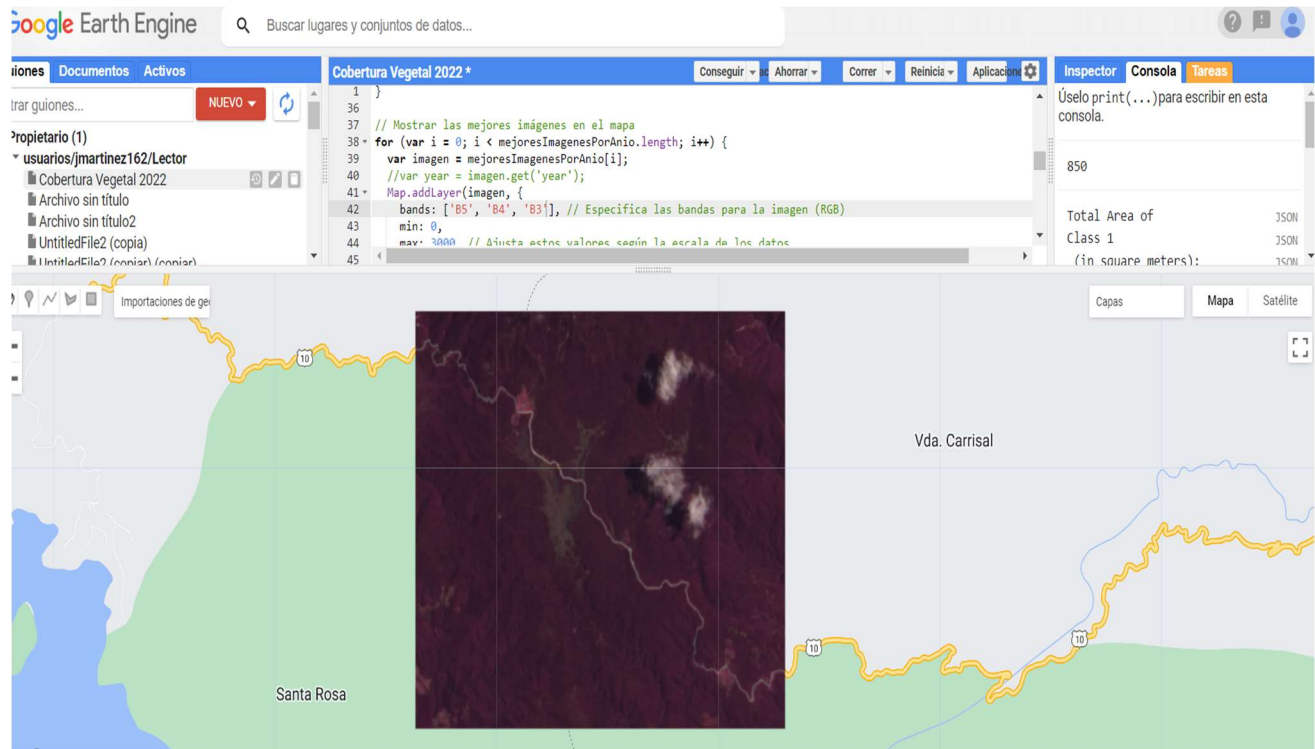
Google Earth Engine

Buscar lugares y conjuntos de datos...

iones Documentos Activos

trar guiones...

NUEVO

Propietario (1)

usuarios/jmartinez162/Lector

Cobertura Vegetal 2022

Archivo sin título

Archivo sin título2

UntitledFile2 (copia)

UntitledFile2 (copiar) (copiar)

Cobertura Vegetal 2022 *

Conseguir ac Ahorrar Correr Reinicia Aplicacione

35 }
36
37 // Mostrar las mejores imágenes en el mapa
38 for (var i = 0; i < mejoresImagenesPorAnio.length; i++) {
39 var imagen = mejoresImagenesPorAnio[i];
40 //var year = imagen.get('year');
41 Map.addLayer(imagen, {
42 bands: ['B5', 'B4', 'B3'], // Especifica las bandas para la imagen (RGB)
43 min: 0,
44 max: 3000 // Ajusta estos valores según la escala de los datos
45

Inspector Consola Tareas

Úselo print(...) para escribir en esta consola.

850

Total Area of JSON
Class 1 JSON
(in square meters): JSON

Importaciones de ge

Capas

Mapa Satélite

10

Vda. Carrisal

10

10

Santa Rosa